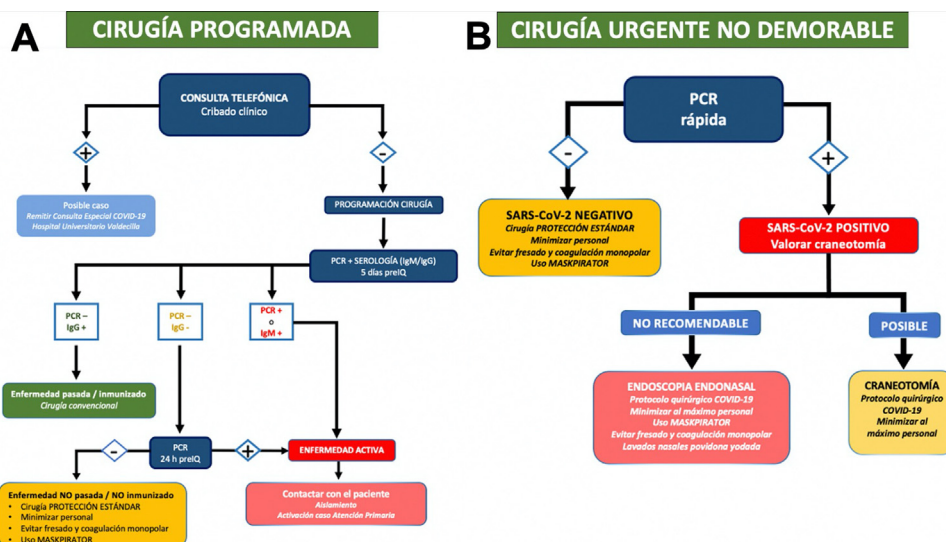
A

CIRUGÍA PROGRAMADA

CONSULTA TELEFÓNICA
Cribado clínico

+

-

Posible caso
Remitir Consulta Especial COVID-19
Hospital Universitario Valdecilla

PROGRAMACIÓN CIRUGÍA

PCR + SEROLOGÍA (IgM/IgG)
5 días preIQ

PCR –
IgG +

PCR –
IgG -

PCR +
o
IgM +

Enfermedad pasada / inmunizado
Cirugía convencional

PCR
24 h preIQ

-

+

ENFERMEDAD ACTIVA

Enfermedad NO pasada / NO inmunizado
• Cirugía PROTECCIÓN ESTÁNDAR
• Minimizar personal
• Evitar fresado y coagulación monopolar
• Uso MASKPIRATOR

Contactar con el paciente
Aislamiento
Activación caso Atención Primaria

B

CIRUGÍA URGENTE NO DEMORABLE

PCR
rápida

-

+

SARS-CoV-2 NEGATIVO
Cirugía PROTECCIÓN ESTÁNDAR
Minimizar personal
Evitar fresado y coagulación monopolar
Uso MASKPIRATOR

SARS-CoV-2 POSITIVO
Valorar craneotomía

NO RECOMENDABLE

POSIBLE

ENDOSCOPIA ENDONASAL
Protocolo quirúrgico COVID-19
Minimizar al máximo personal
Uso MASKPIRATOR
Evitar fresado y coagulación monopolar
Lavados nasales povidona yodada

CRANEOTOMÍA
Protocolo quirúrgico COVID-19
Minimizar al máximo personal